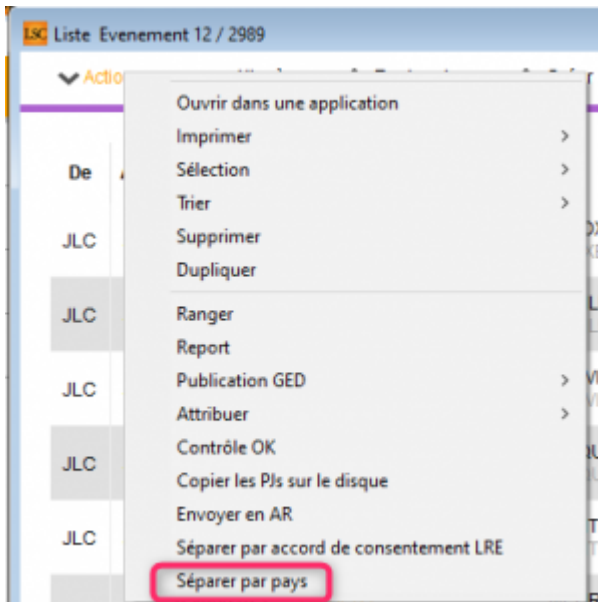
LSC Liste Evenement 12 / 2989

Action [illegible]

De

JLC

JLC

JLC

JLC

JLC

Ouvrir dans une application
Imprimer
Sélection
Trier
Supprimer
Dupliquer
Ranger
Report
Publication GED
Attribuer
Contrôle OK
Copier les PJs sur le disque
Envoyer en AR
Séparer par accord de consentement LRE
Séparer par pays